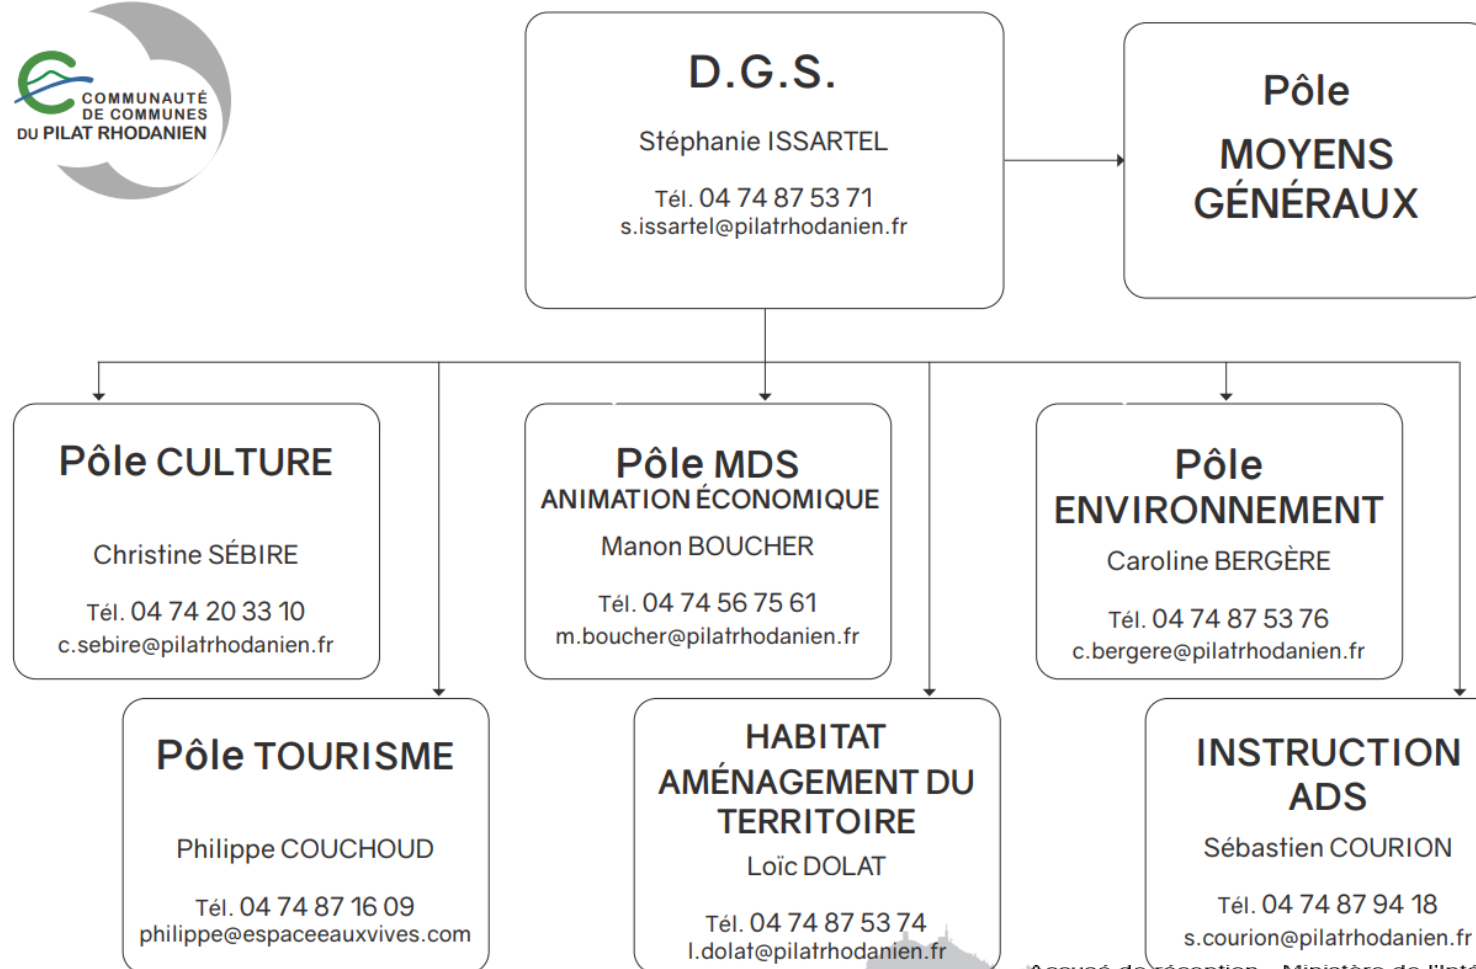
COMMUNAUTÉ DE COMMUNES DU PILAT RHODANIEN

D.G.S.

Stéphanie ISSARTEL

Tél. 04 74 87 53 71
s.issartel@pilatrhodanien.fr

Pôle

MOYENS GÉNÉRAUX

Pôle CULTURE

Christine SÉBIRE

Tél. 04 74 20 33 10
c.sebire@pilatrhodanien.fr

Pôle MDS
ANIMATION ÉCONOMIQUE

Manon BOUCHER

Tél. 04 74 56 75 61
m.boucher@pilatrhodanien.fr

Pôle ENVIRONNEMENT

Caroline BERGÈRE

Tél. 04 74 87 53 76
c.bergere@pilatrhodanien.fr

Pôle TOURISME

Philippe COUCHOUD

Tél. 04 74 87 16 09
philippe@espaceeauxvives.com

HABITAT AMÉNAGEMENT DU TERRITOIRE

Loïc DOLAT

Tél. 04 74 87 53 74
l.dolat@pilatrhodanien.fr

INSTRUCTION ADS

Sébastien COURION

Tél. 04 74 87 94 18
s.courion@pilatrhodanien.fr

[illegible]